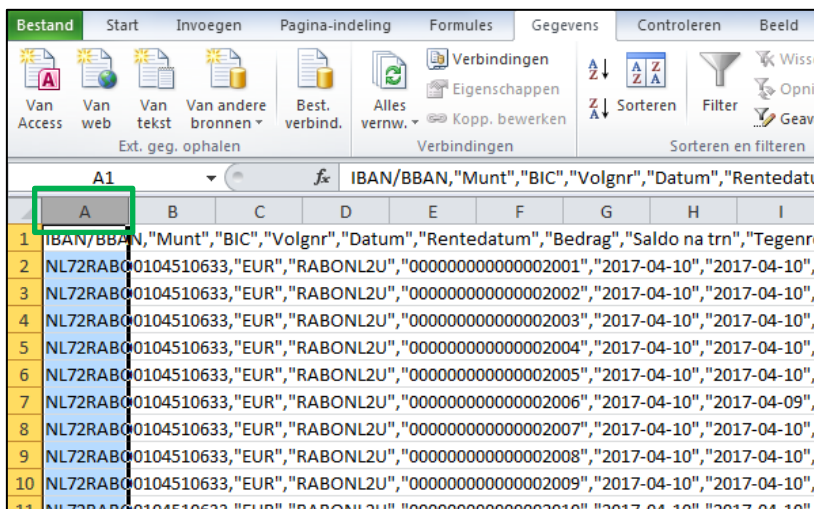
Bestand Start Invoegen Pagina-indeling Formules Gegevens Controleren Beeld

Van Access Van web Van tekst Van andere bronnen Best. verbind. Alles vernw. Verbindingen Eigenschappen Kopp. bewerken Sorteren Filter Wiss Opni Geav

Ext. geg. ophalen Verbindingen Sorteren en filteren

A1 $f_x$ IBAN/BBAN,"Munt","BIC","Volgnr","Datum","Rentedatu

| | A | B | C | D | E | F | G | H | I |
|---|---|---|---|---|---|---|---|---|---|
| 1 | IBAN/BBAN,"Munt","BIC","Volgnr","Datum","Rentedatum","Bedrag","Saldo na trn","Tegenr | | | | | | | | |
| 2 | NL72RABO0104510633,"EUR","RABONL2U","000000000000002001","2017-04-10","2017-04-10", | | | | | | | | |
| 3 | NL72RABO0104510633,"EUR","RABONL2U","000000000000002002","2017-04-10","2017-04-10", | | | | | | | | |
| 4 | NL72RABO0104510633,"EUR","RABONL2U","000000000000002003","2017-04-10","2017-04-10", | | | | | | | | |
| 5 | NL72RABO0104510633,"EUR","RABONL2U","000000000000002004","2017-04-10","2017-04-10", | | | | | | | | |
| 6 | NL72RABO0104510633,"EUR","RABONL2U","000000000000002005","2017-04-10","2017-04-10", | | | | | | | | |
| 7 | NL72RABO0104510633,"EUR","RABONL2U","000000000000002006","2017-04-10","2017-04-09", | | | | | | | | |
| 8 | NL72RABO0104510633,"EUR","RABONL2U","000000000000002007","2017-04-10","2017-04-10", | | | | | | | | |
| 9 | NL72RABO0104510633,"EUR","RABONL2U","000000000000002008","2017-04-10","2017-04-10", | | | | | | | | |
| 10 | NL72RABO0104510633,"EUR","RABONL2U","000000000000002009","2017-04-10","2017-04-10", | | | | | | | | |
| 11 | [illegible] | | | | | | | | |